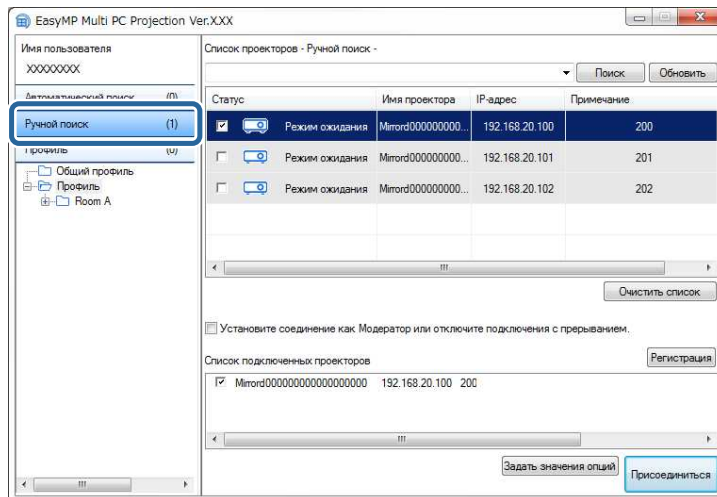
EasyMP Multi PC Projection Ver.XXX

Имя пользователя
XXXXXXXX

Автоматический поиск (0)
Ручной поиск (1)
Профиль (0)
Общий профиль
Профиль
Room A

Список проекторов - Ручной поиск -

Поиск
Обновить

| Статус | | Имя проектора | IP-адрес | Примечание |
|---|---|---|---|---|
| | Режим ожидания | Mirrord000000000... | 192.168.20.100 | 200 |
| | Режим ожидания | Mirrord000000000... | 192.168.20.101 | 201 |
| | Режим ожидания | Mirrord000000000... | 192.168.20.102 | 202 |

Очистить список

Установите соединение как Модератор или отключите подключения с прерыванием.

Список подключенных проекторов
Регистрация

Mirrord000000000000000000 192.168.20.100 200

Задать значения опций
Присоединиться